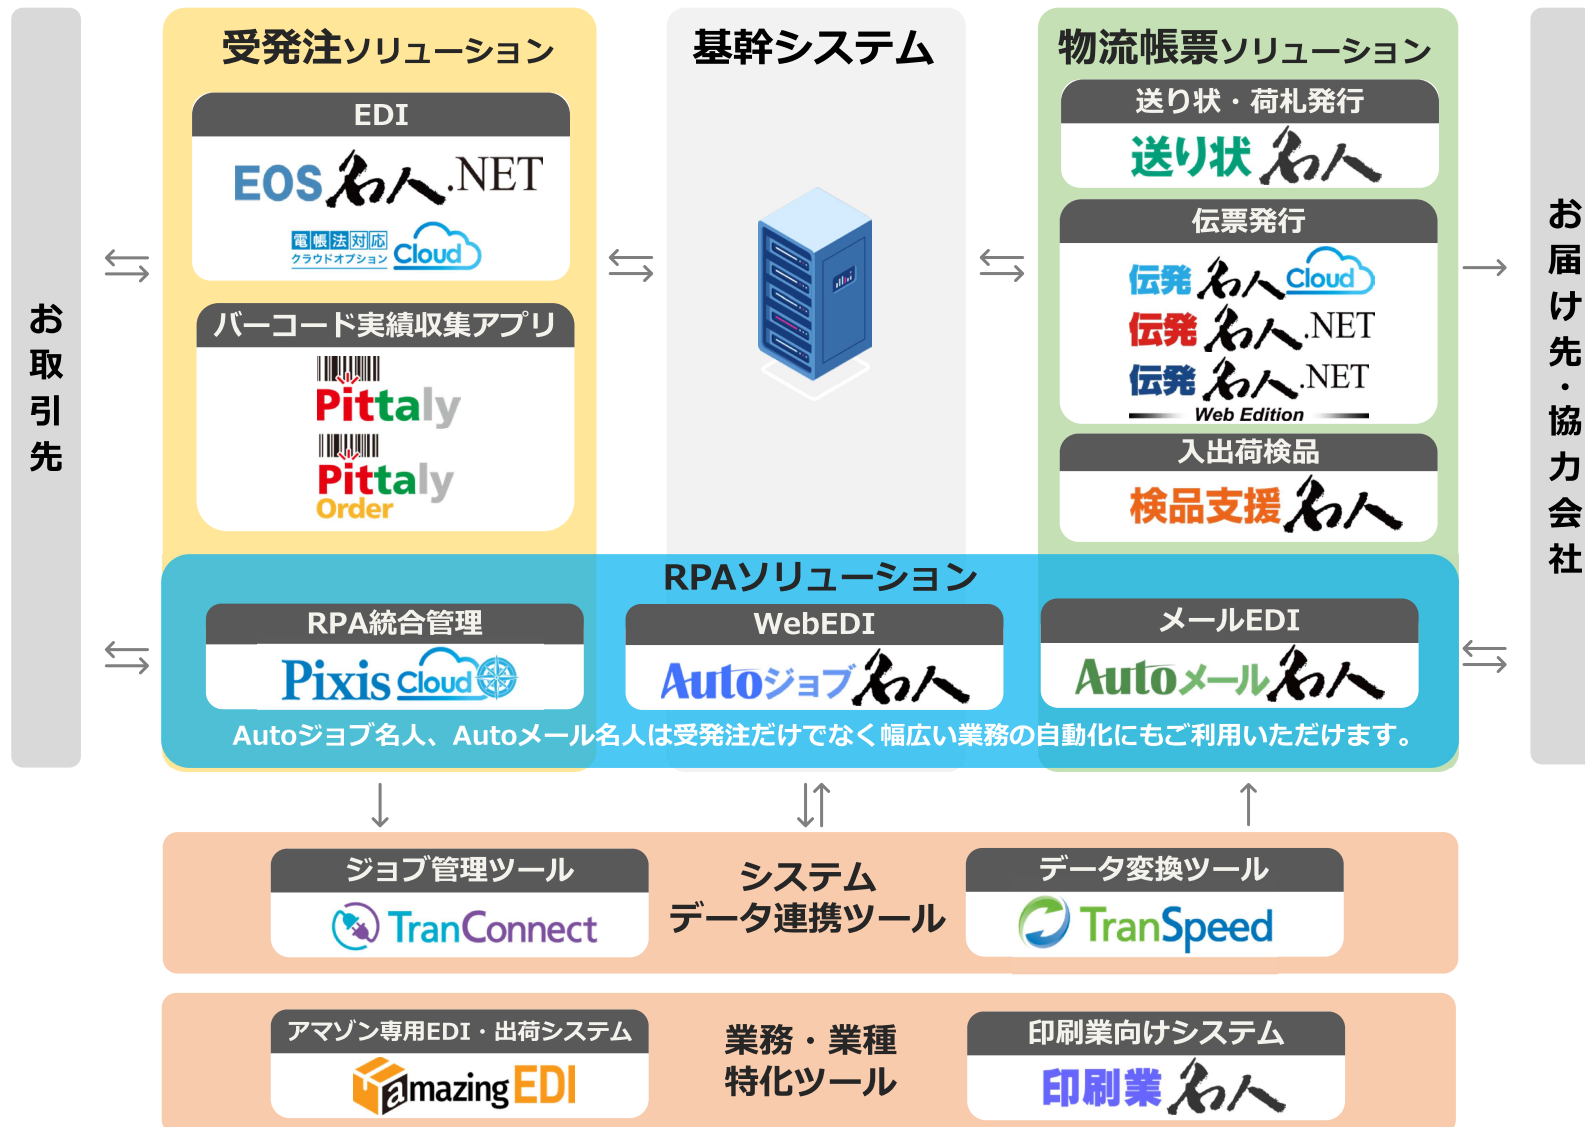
お取引先

受発注ソリューション

EDI

EOS 名人.NET

電帳法対応 クラウドオプション Cloud

バーコード実績収集アプリ

Pittaly

Pittaly Order

基幹システム

物流帳票ソリューション

送り状・荷札発行

送り状 名人

伝票発行

伝発 名人 Cloud

伝発 名人.NET

伝発 名人.NET Web Edition

入出荷検品

検品支援 名人

お届け先・協力会社

RPAソリューション

RPA統合管理

Pixis Cloud

WebEDI

Autoジョブ名人

メールEDI

Autoメール名人

Autoジョブ名人、Autoメール名人は受発注だけでなく幅広い業務の自動化にもご利用いただけます。

ジョブ管理ツール

TranConnect

システム データ連携ツール

データ変換ツール

TranSpeed

アマゾン専用EDI・出荷システム

amazing EDI

業務・業種 特化ツール

印刷業向けシステム

印刷業 名人